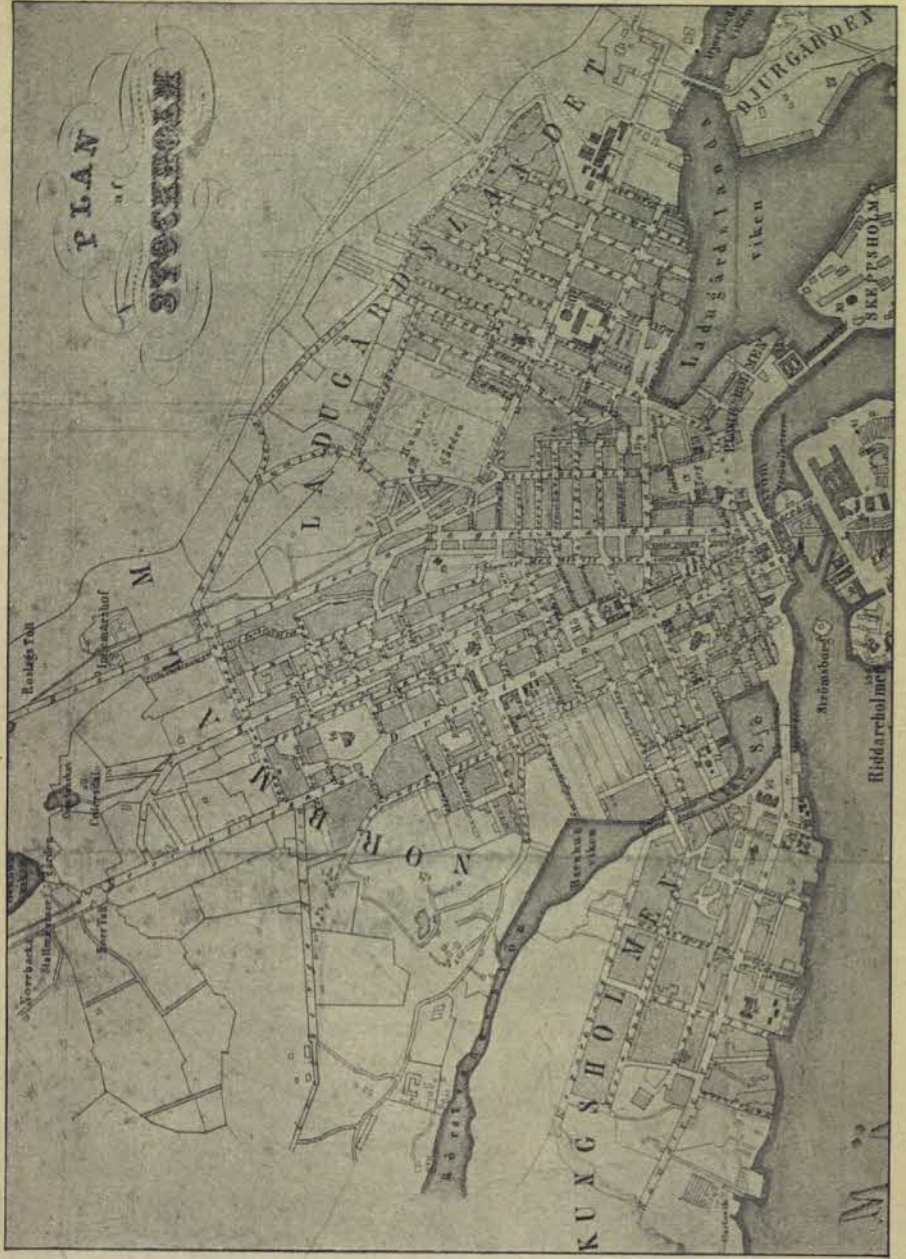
PLAN
af
STOCKHOLM

LADUGÅRDSLANDET

DJURGÅRDEN

Ladugårdslands viken

SKEPPSHOLM

NORRMALM

Humle Gården

Roslags Tull

Ingemarshof

Observatorium

Norrbacka

Haga

Norr Tull

KUNGSHOLMEN

Klara sjö

Strömborg

Riddarholmen

Barnhus viken

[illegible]